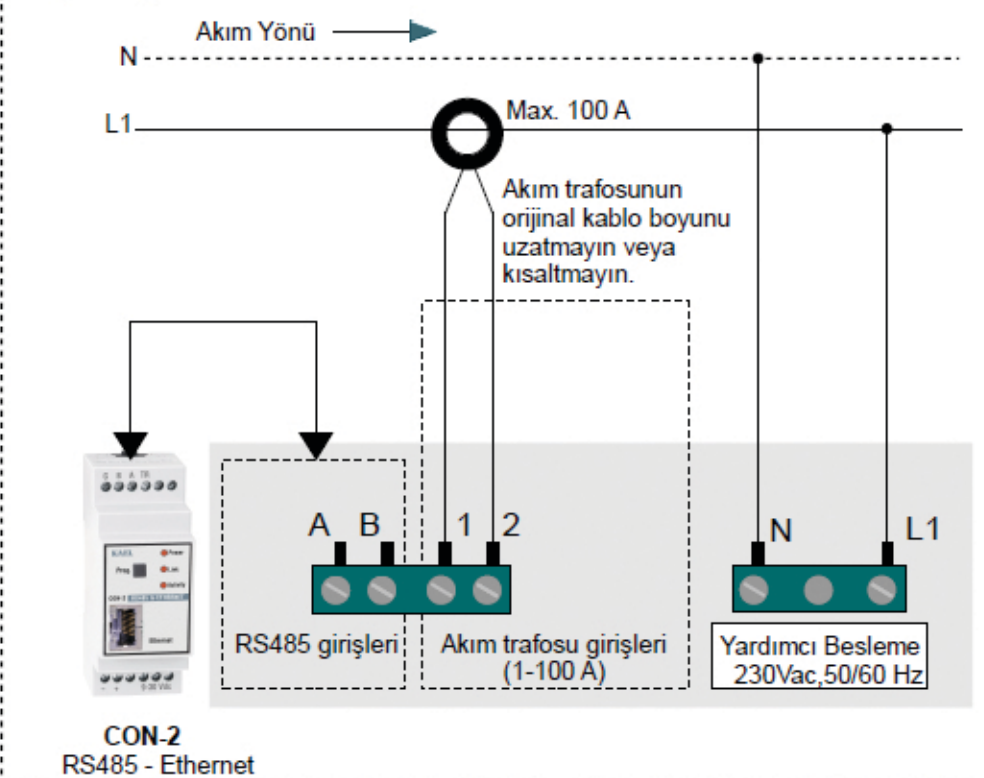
Akım Yönü

N

L1

Max. 100 A

Akım trafosunun orijinal kablo boyunu uzatmayın veya kısaltmayın.

A B 1 2

N L1

RS485 girişleri

Akım trafosu girişleri (1-100 A)

Yardımcı Besleme 230Vac,50/60 Hz

CON-2
RS485 - Ethernet